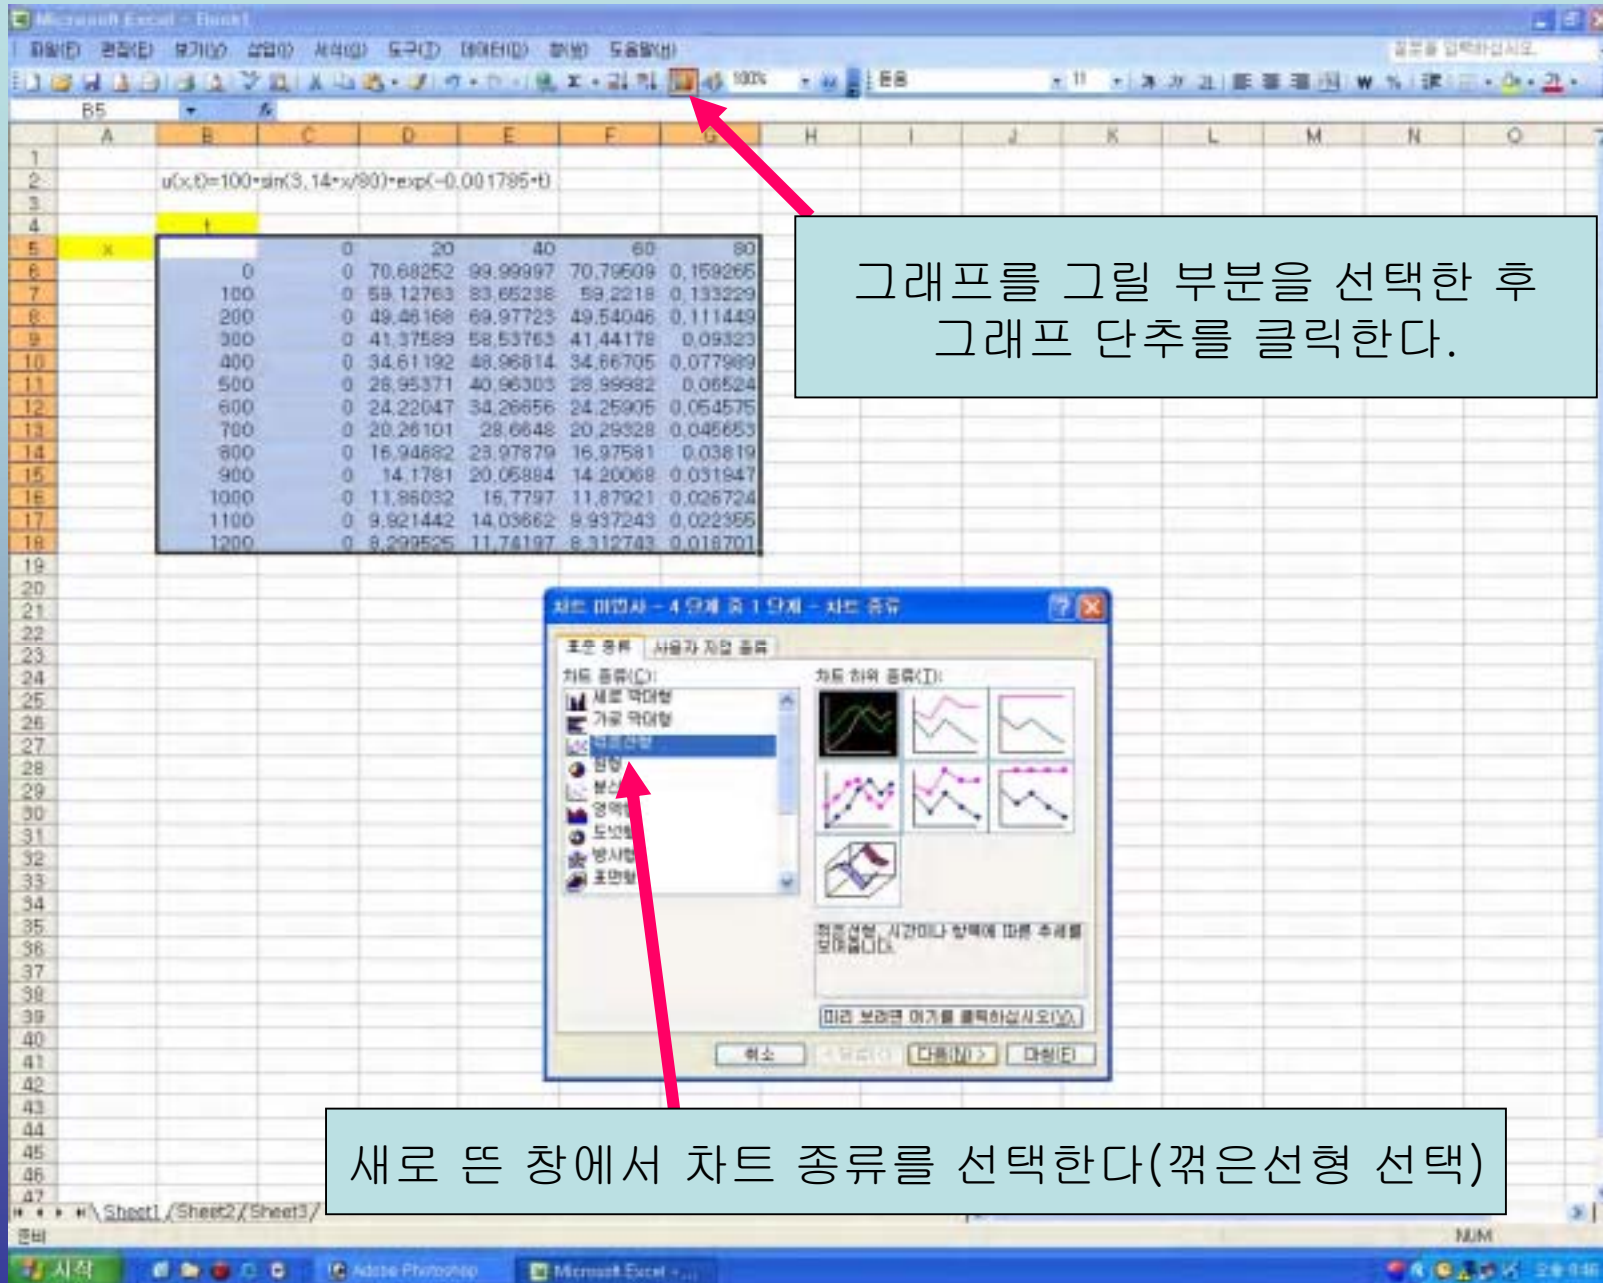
Microsoft Excel - Book1

파일(F) 편집(E) 보기(V) 삽입(I) 서식(O) 도구(T) 데이터(D) 창(W) 도움말(H)

B5

u(x,t)=100*sin(3.14*x/80)*exp(-0.001785*t)

t
x

| | 0 | 20 | 40 | 60 | 80 |
|---|---|---|---|---|---|
| 0 | 0 | 70.68252 | 99.99997 | 70.79509 | 0.159265 |
| 100 | 0 | 59.12763 | 83.65238 | 59.2218 | 0.133229 |
| 200 | 0 | 49.46168 | 69.97723 | 49.54046 | 0.111449 |
| 300 | 0 | 41.37589 | 58.53763 | 41.44178 | 0.09323 |
| 400 | 0 | 34.61192 | 48.96814 | 34.66705 | 0.077989 |
| 500 | 0 | 28.95371 | 40.96303 | 28.99982 | 0.06524 |
| 600 | 0 | 24.22047 | 34.26656 | 24.25905 | 0.054575 |
| 700 | 0 | 20.26101 | 28.6648 | 20.29328 | 0.045653 |
| 800 | 0 | 16.94882 | 23.97879 | 16.97581 | 0.03819 |
| 900 | 0 | 14.1781 | 20.05884 | 14.20068 | 0.031947 |
| 1000 | 0 | 11.86032 | 16.7797 | 11.87921 | 0.026724 |
| 1100 | 0 | 9.921442 | 14.03662 | 9.937243 | 0.022355 |
| 1200 | 0 | 8.299525 | 11.74197 | 8.312743 | 0.018701 |

그래프를 그릴 부분을 선택한 후 그래프 단추를 클릭한다.

차트 마법사 - 4 단계 중 1 단계 - 차트 종류
표준 종류 사용자 지정 종류
차트 종류(C):
세로 막대형
가로 막대형
꺾은선형
원형
분산
영역
도넛
방사
표면
차트 하위 종류(T):
꺾은선형. 시간이나 항목에 따른 추세를 보여줍니다.
미리 보려면 여기를 클릭하십시오(V)
취소 < 뒤로(B) 다음(N) > 마침(F)

새로 뜬 창에서 차트 종류를 선택한다(꺾은선형 선택)

Sheet1 Sheet2 Sheet3
준비 NUM
시작 Adobe Photoshop Microsoft Excel - ...